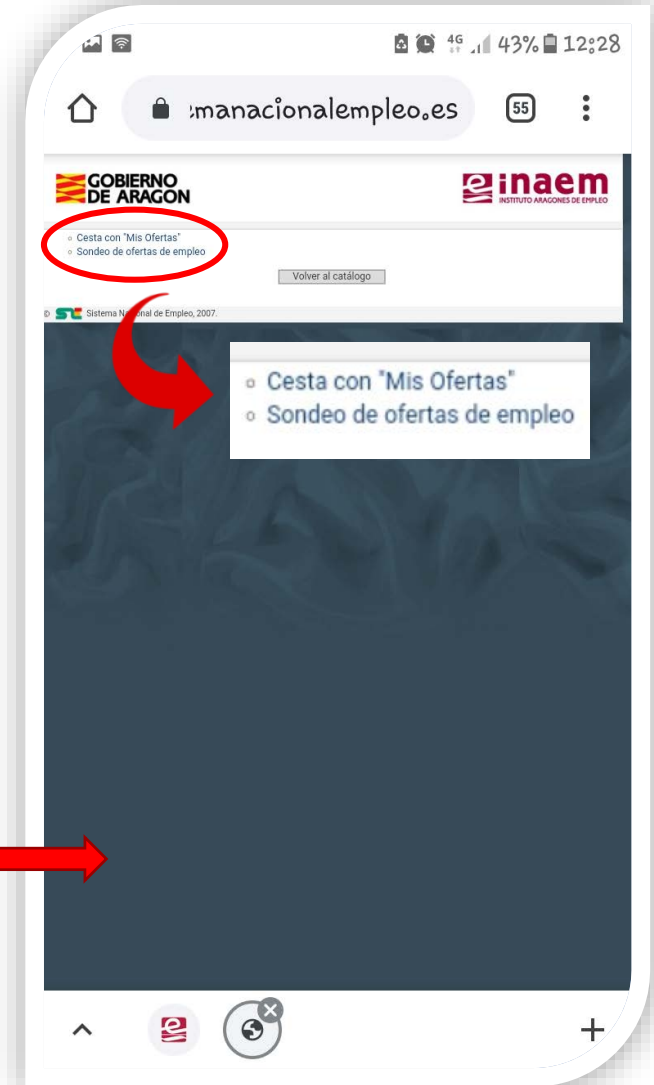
4G 43% 12:28

:manacionalempleo.es

55

GOBIERNO DE ARAGON

inaem
INSTITUTO ARAGONES DE EMPLEO

Cesta con "Mis Ofertas"
Sondeo de ofertas de empleo

Volver al catálogo

© Sistema N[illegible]nal de Empleo, 2007.

Cesta con "Mis Ofertas"
Sondeo de ofertas de empleo

+